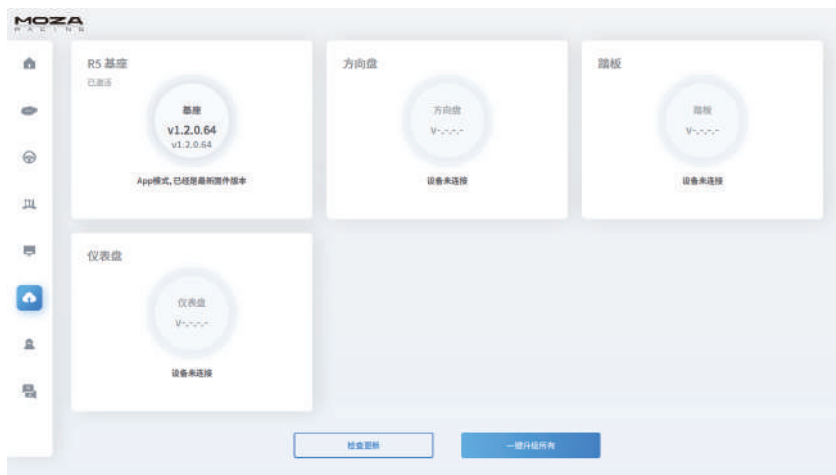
MOZA
RACING

R5 基座
已激活

基座
v1.2.0.64
v1.2.0.64

App模式, 已经是最新固件版本

方向盘

方向盘
V-.-.-.-

设备未连接

踏板

踏板
V-.-.-.-

设备未连接

仪表盘

仪表盘
V-.-.-.-

设备未连接

检查更新

一键升级所有